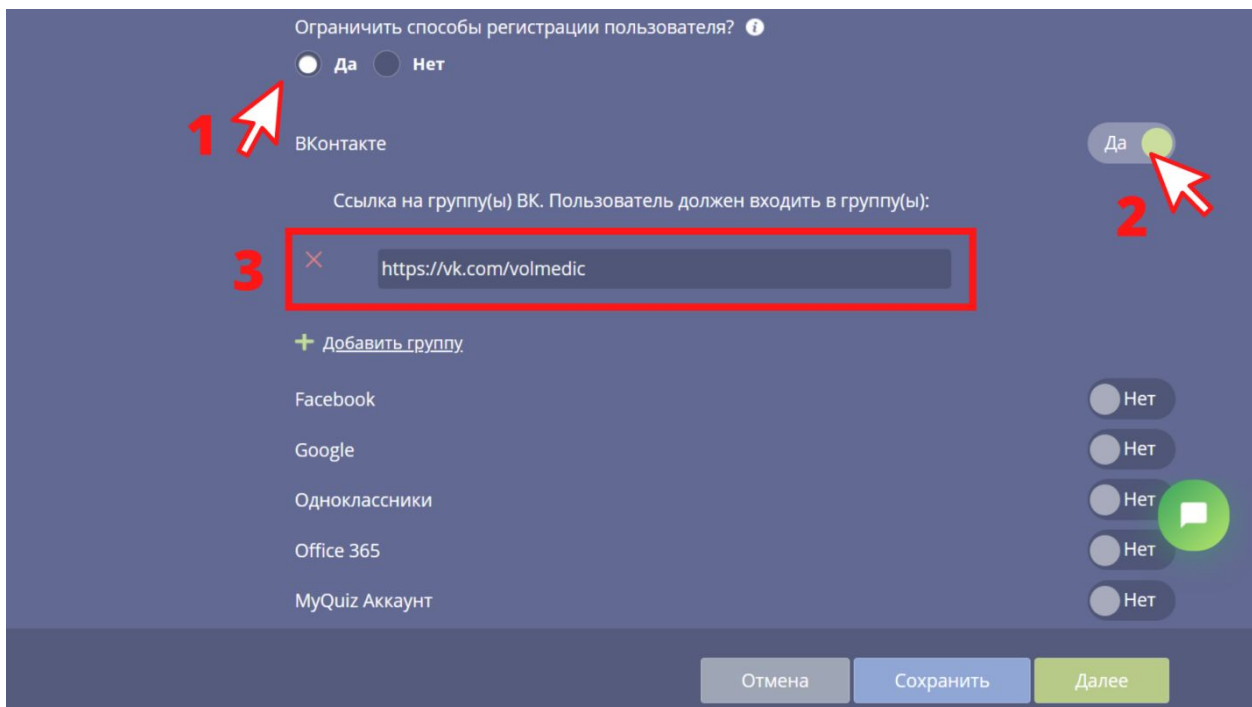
Ограничить способы регистрации пользователя?

Да Нет

1

ВКонтакте

Да

2

Ссылка на группу(ы) ВК. Пользователь должен входить в группу(ы):

3

https://vk.com/volmedic

Добавить группу

Facebook Нет

Google Нет

Одноклассники Нет

Office 365 Нет

MyQuiz Аккаунт Нет

Отмена Сохранить Далее